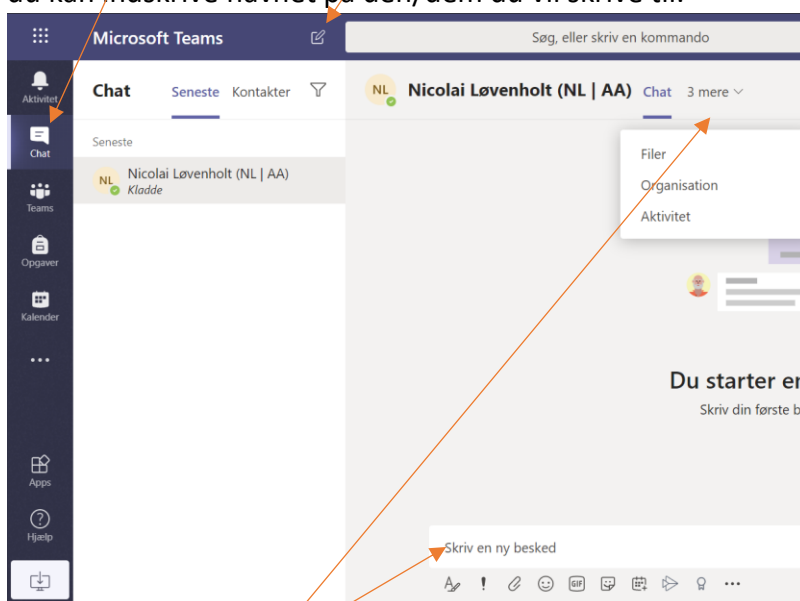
du kan indskrive navnet på den, dem du vil skrive til.

Microsoft Teams

Søg, eller skriv en kommando

Aktivitet

Chat

Teams

Opgaver

Kalender

...

Apps

Hjælp

Chat Seneste Kontakter

Seneste

NL Nicolai Løvenholt (NL | AA)
Kladde

NL Nicolai Løvenholt (NL | AA) Chat 3 mere

Filer
Organisation
Aktivitet

Du starter en

Skriv din første b

Skriv en ny besked

GIF ...